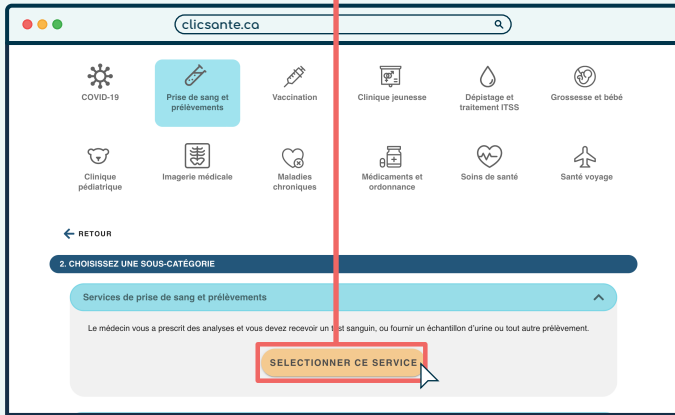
clicsante.ca

COVID-19

Prise de sang et prélèvements

Vaccination

Clinique jeunesse

Dépistage et traitement ITSS

Grossesse et bébé

Clinique pédiatrique

Imagerie médicale

Maladies chroniques

Médicaments et ordonnance

Soins de santé

Santé voyage

RETOUR

2. CHOISISSEZ UNE SOUS-CATÉGORIE

Services de prise de sang et prélèvements

Le médecin vous a prescrit des analyses et vous devez recevoir un test sanguin, ou fournir un échantillon d'urine ou tout autre prélèvement.

SELECTIONNER CE SERVICE